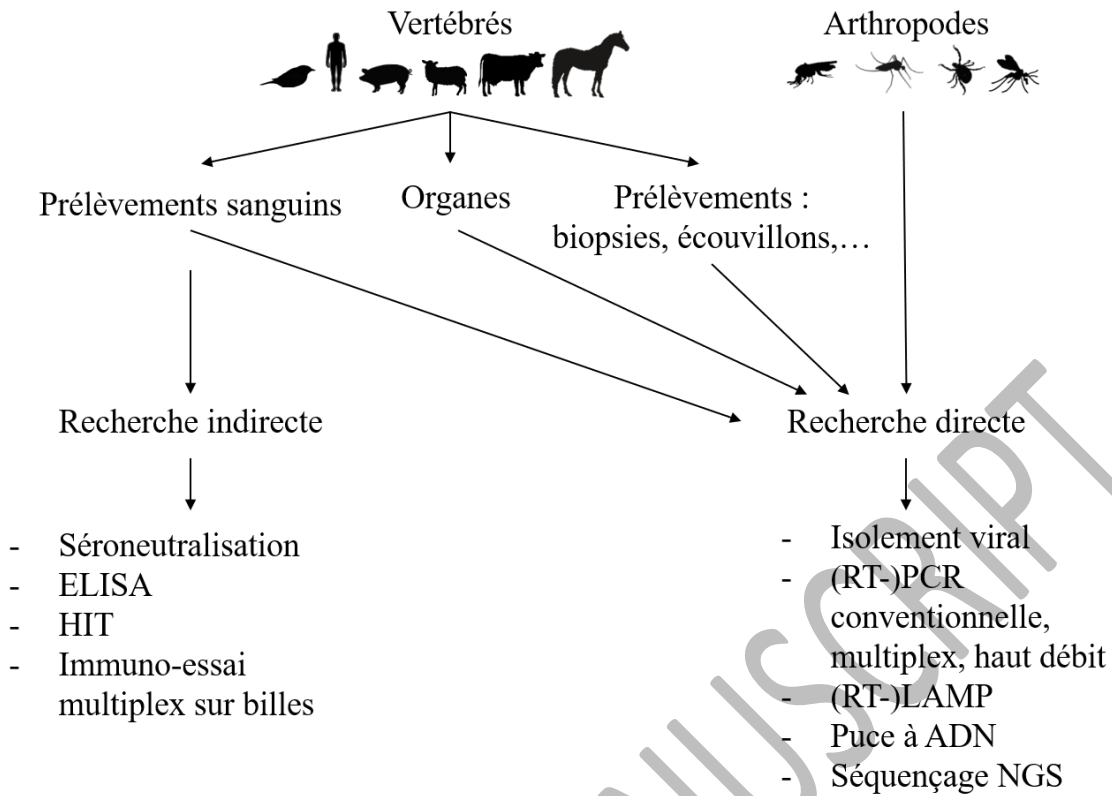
Vertébrés

Arthropodes

Prélèvements sanguins

Organes

Prélèvements : biopsies, écouvillons,…

Recherche indirecte

Recherche directe

- Séroneutralisation
- ELISA
- HIT
- Immuno-essai multiplex sur billes

- Isolement viral
- (RT-)PCR conventionnelle, multiplex, haut débit
- (RT-)LAMP
- Puce à ADN
- Séquençage NGS

MANUSCRIPT